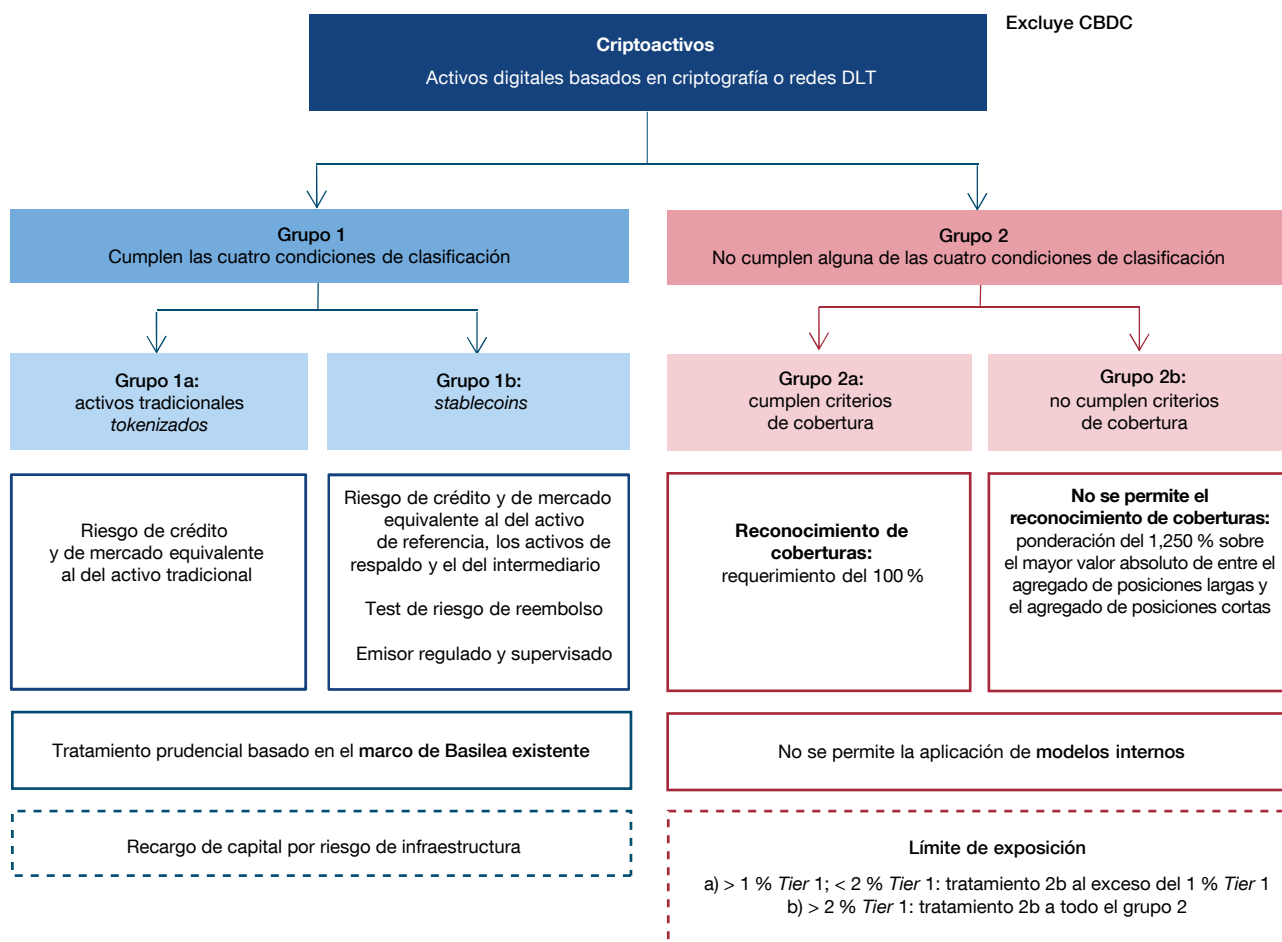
Excluye CBDC

**Criptoactivos**
Activos digitales basados en criptografía o redes DLT

**Grupo 1**
Cumplen las cuatro condiciones de clasificación

**Grupo 2**
No cumplen alguna de las cuatro condiciones de clasificación

**Grupo 1a:**
activos tradicionales *tokenizados*

**Grupo 1b:**
*stablecoins*

**Grupo 2a:**
cumplen criterios de cobertura

**Grupo 2b:**
no cumplen criterios de cobertura

Riesgo de crédito y de mercado equivalente al del activo tradicional

Riesgo de crédito y de mercado equivalente al del activo de referencia, los activos de respaldo y el del intermediario

Test de riesgo de reembolso

Emisor regulado y supervisado

**Reconocimiento de coberturas:**
requerimiento del 100 %

**No se permite el reconocimiento de coberturas:**
ponderación del 1,250 % sobre el mayor valor absoluto de entre el agregado de posiciones largas y el agregado de posiciones cortas

Tratamiento prudencial basado en el **marco de Basilea existente**

No se permite la aplicación de **modelos internos**

Recargo de capital por riesgo de infraestructura

**Límite de exposición**

a) > 1 % *Tier* 1; < 2 % *Tier* 1: tratamiento 2b al exceso del 1 % *Tier* 1
b) > 2 % *Tier* 1: tratamiento 2b a todo el grupo 2